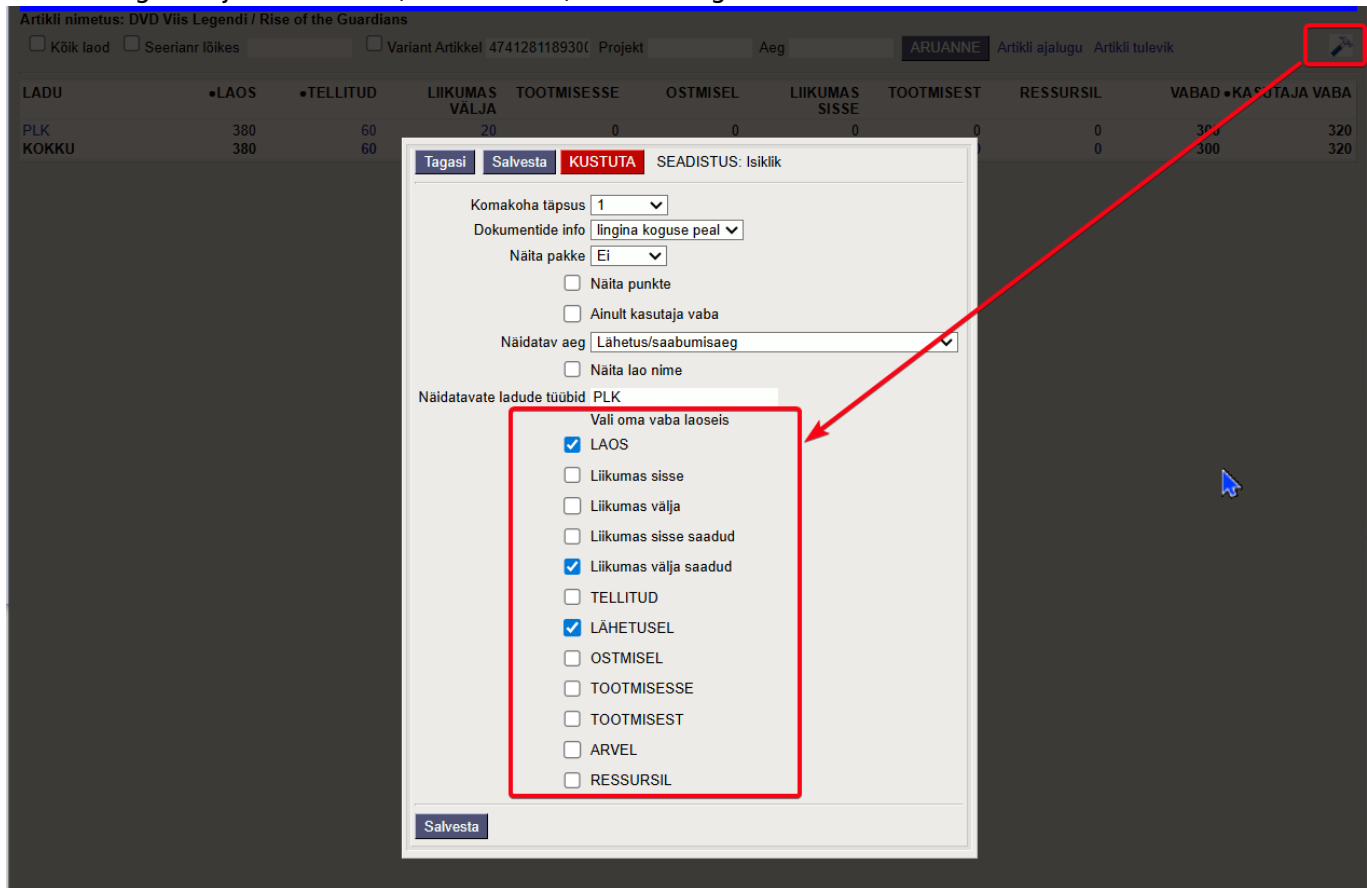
Artikli nimetus: DVD Viis Legendi / Rise of the Guardians

Kõik laod Seerianr lõikes Variant Artikkel 474128118930( Projekt Aeg ARUANNE Artikli ajalugu Artikli tulevik

| LADU | •LAOS | •TELLITUD | LIIKUMAS VÄLJA | TOOTMISESSE | OSTMISEL | LIIKUMAS SISSE | TOOTMISEST | RESSURSIL | VABAD | •KASUTAJA VABA |
|---|---|---|---|---|---|---|---|---|---|---|
| PLK | 380 | 60 | 20 | 0 | 0 | 0 | 0 | 0 | 300 | 320 |
| KOKKU | 380 | 60 | | | | | | 0 | 300 | 320 |

Tagasi Salvesta KUSTUTA SEADISTUS: Isiklik

Komakoha täpsus 1
Dokumentide info lingina koguse peal
Näita pakke Ei
Näita punkte
Ainult kasutaja vaba
Näidatav aeg Lähetus/saabumisaeg
Näita lao nime
Näidatavate ladude tüübid PLK
Vali oma vaba laoseis
LAOS
Liikumas sisse
Liikumas välja
Liikumas sisse saadud
Liikumas välja saadud
TELLITUD
LÄHETUSEL
OSTMISEL
TOOTMISESSE
TOOTMISEST
ARVEL
RESSURSIL

Salvesta